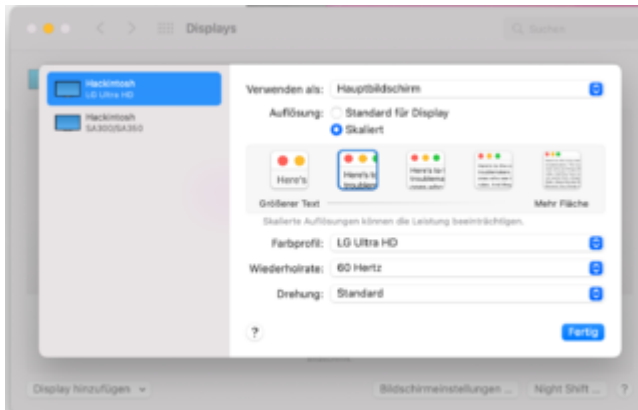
Displays

Suchen

Hackintosh
LG Ultra HD

Hackintosh
SA300/SA350

Verwenden als: Hauptbildschirm

Auflösung: Standard für Display
Skaliert

Here's

Here's t
troublem

Here's to t
troublemak

Größerer Text

Mehr Fläche

Skalierte Auflösungen können die Leistung beeinträchtigen.

Farbprofil: LG Ultra HD

Wiederholrate: 60 Hertz

Drehung: Standard

?

Fertig

Display hinzufügen

Bildschirmeinstellungen ...

Night Shift ...

?